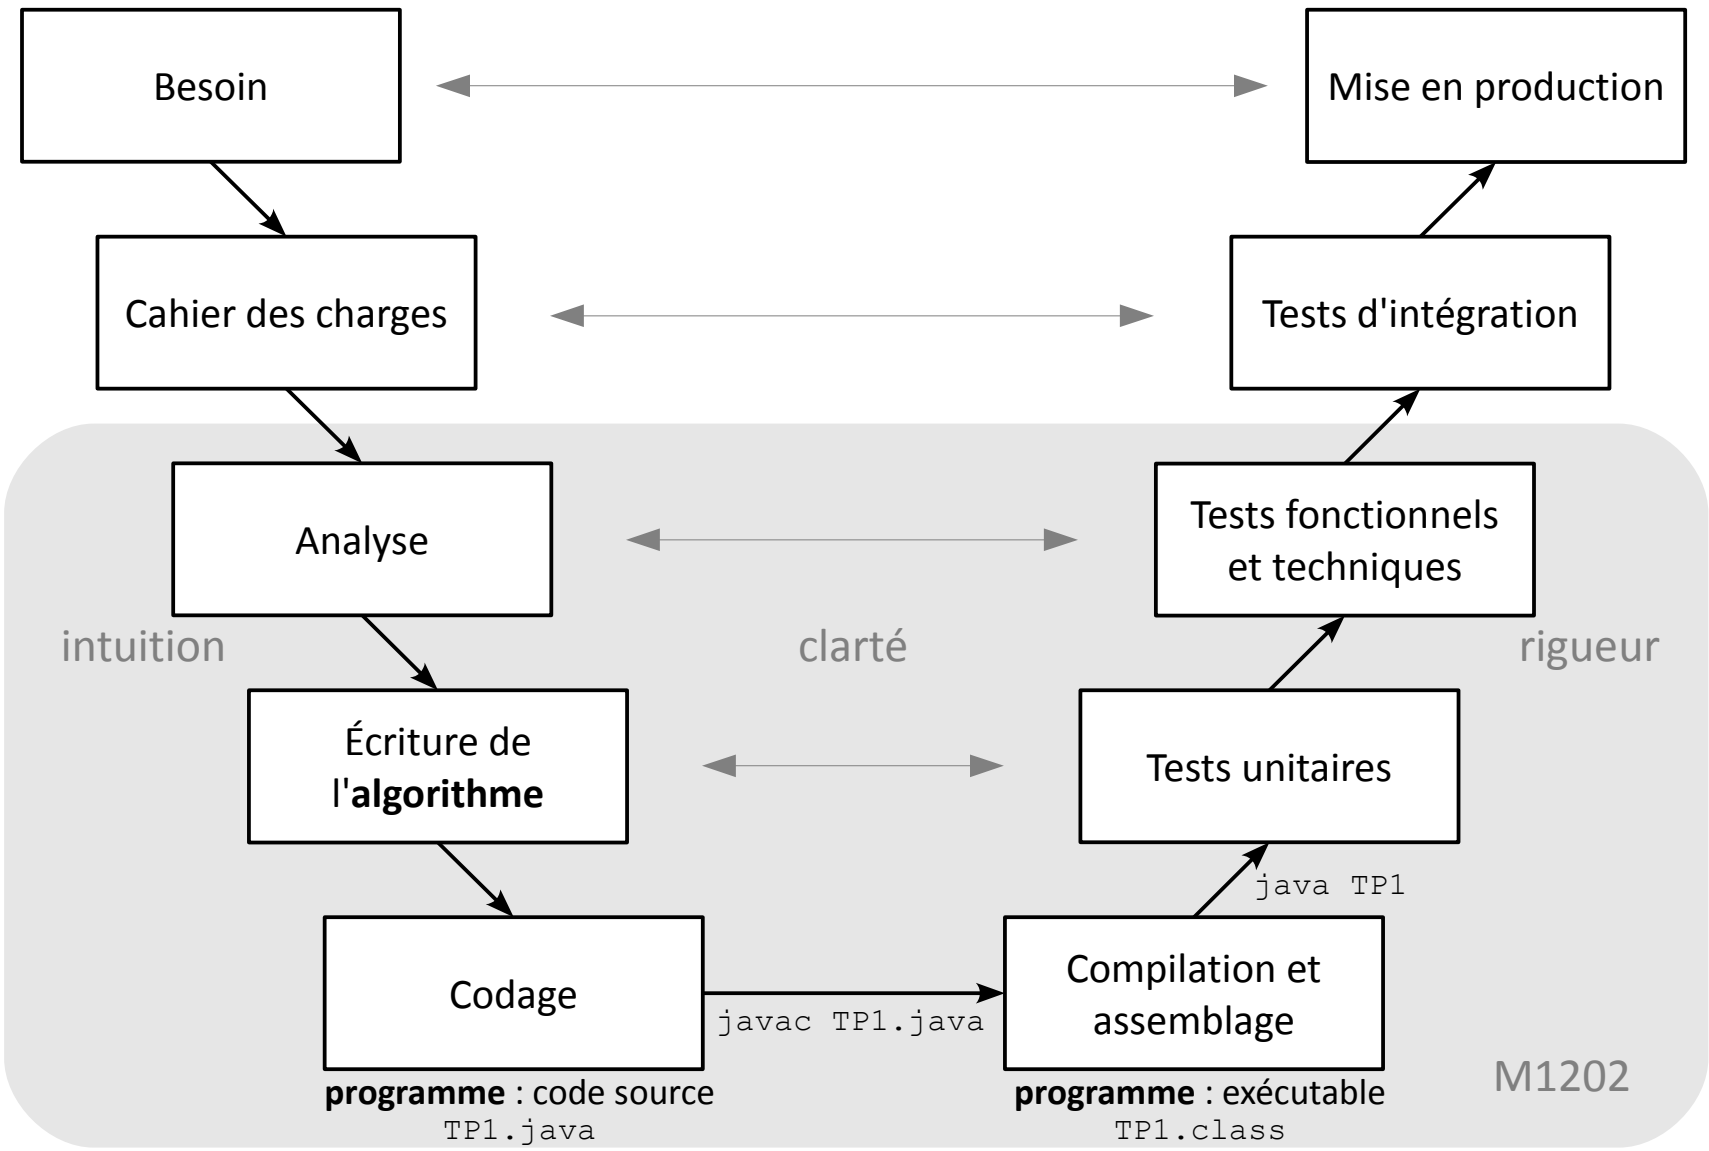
Besoin

Mise en production

Cahier des charges

Tests d'intégration

Analyse

Tests fonctionnels et techniques

intuition

clarté

rigueur

Écriture de l'**algorithme**

Tests unitaires

java TP1

Codage

javac TP1.java

Compilation et assemblage

**programme** : code source
TP1.java

**programme** : exécutable
TP1.class

M1202